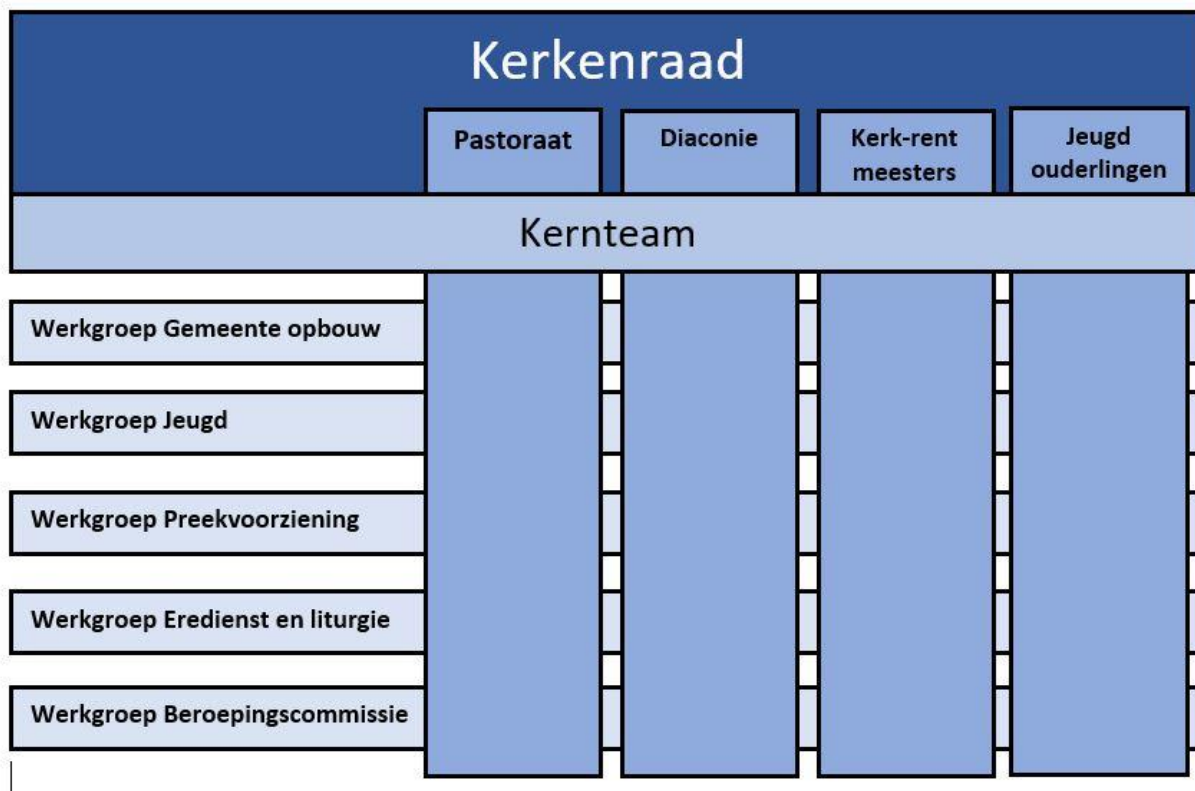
Kerkenraad

Pastoraat

Diaconie

Kerk-rent meesters

Jeugd ouderlingen

Kernteam

Werkgroep Gemeente opbouw

Werkgroep Jeugd

Werkgroep Preekvoorziening

Werkgroep Eredienst en liturgie

Werkgroep Beroepingscommissie